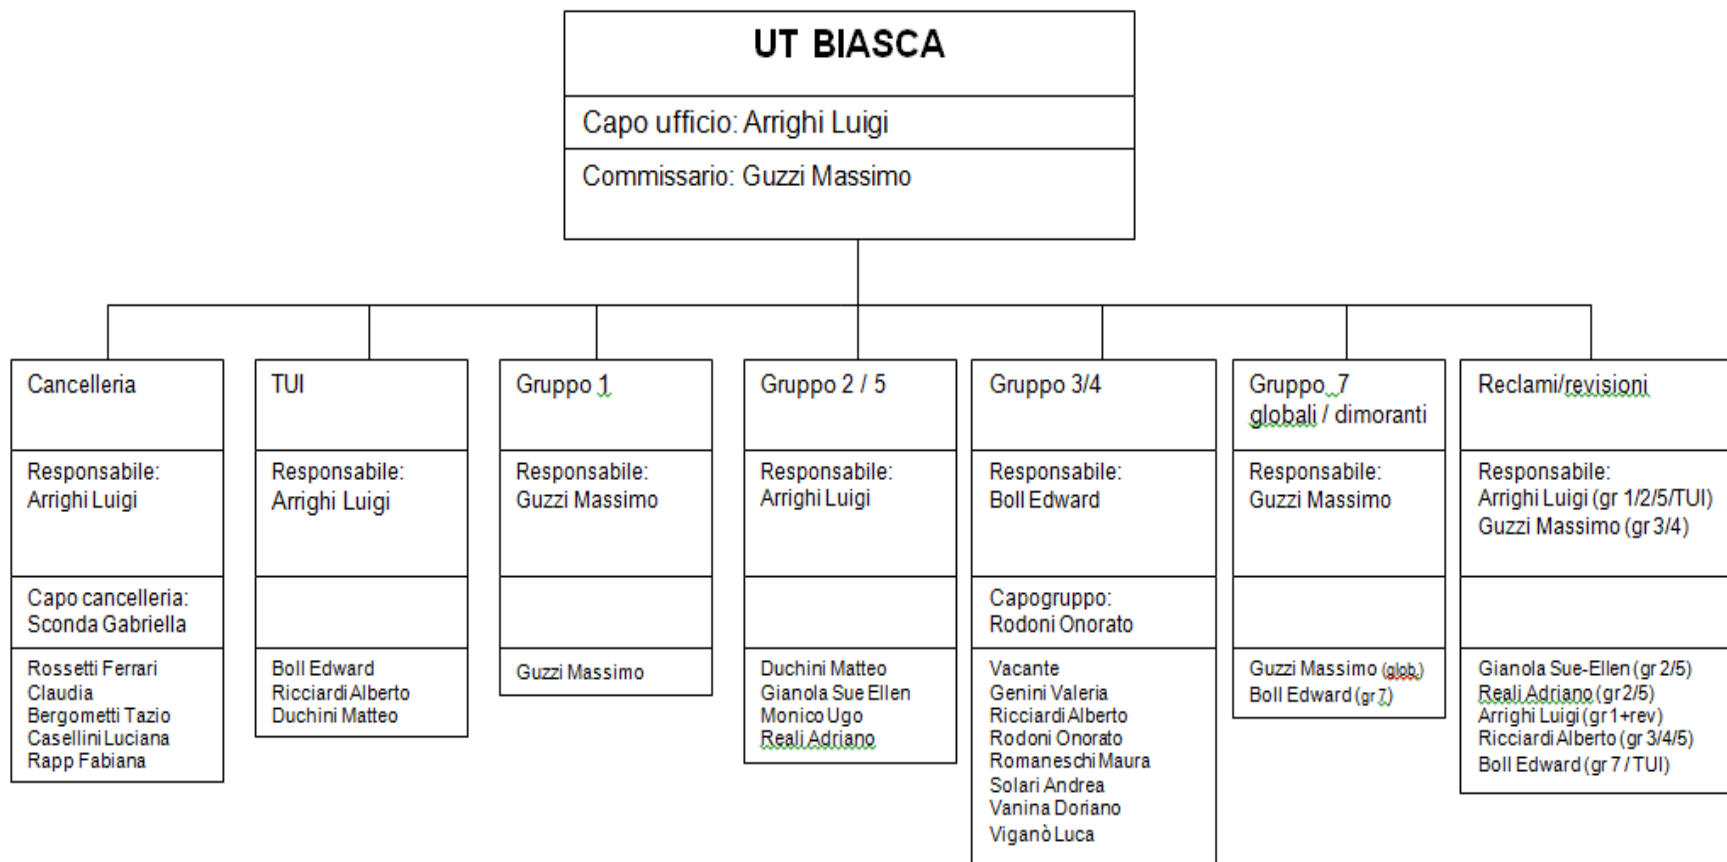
UT BIASCA

Capo ufficio: Arrighi Luigi

Commissario: Guzzi Massimo

Cancelleria

Responsabile: Arrighi Luigi

Capo cancelleria: Sconda Gabriella

Rossetti Ferrari Claudia
Bergometti Tazio
Casellini Luciana
Rapp Fabiana

TUI

Responsabile: Arrighi Luigi

Boll Edward
Ricciardi Alberto
Duchini Matteo

Gruppo 1

Responsabile: Guzzi Massimo

Guzzi Massimo

Gruppo 2 / 5

Responsabile: Arrighi Luigi

Duchini Matteo
Gianola Sue Ellen
Monico Ugo
Reali Adriano

Gruppo 3/4

Responsabile: Boll Edward

Capogruppo: Rodoni Onorato

Vacante
Genini Valeria
Ricciardi Alberto
Rodoni Onorato
Romaneschi Maura
Solari Andrea
Vanina Doriano
Viganò Luca

Gruppo 7 globali / dimoranti

Responsabile: Guzzi Massimo

Guzzi Massimo (glob.)
Boll Edward (gr 7)

Reclami/revisioni

Responsabile: Arrighi Luigi (gr 1/2/5/TUI)
Guzzi Massimo (gr 3/4)

Gianola Sue-Ellen (gr 2/5)
Reali Adriano (gr 2/5)
Arrighi Luigi (gr 1+rev)
Ricciardi Alberto (gr 3/4/5)
Boll Edward (gr 7 / TUI)